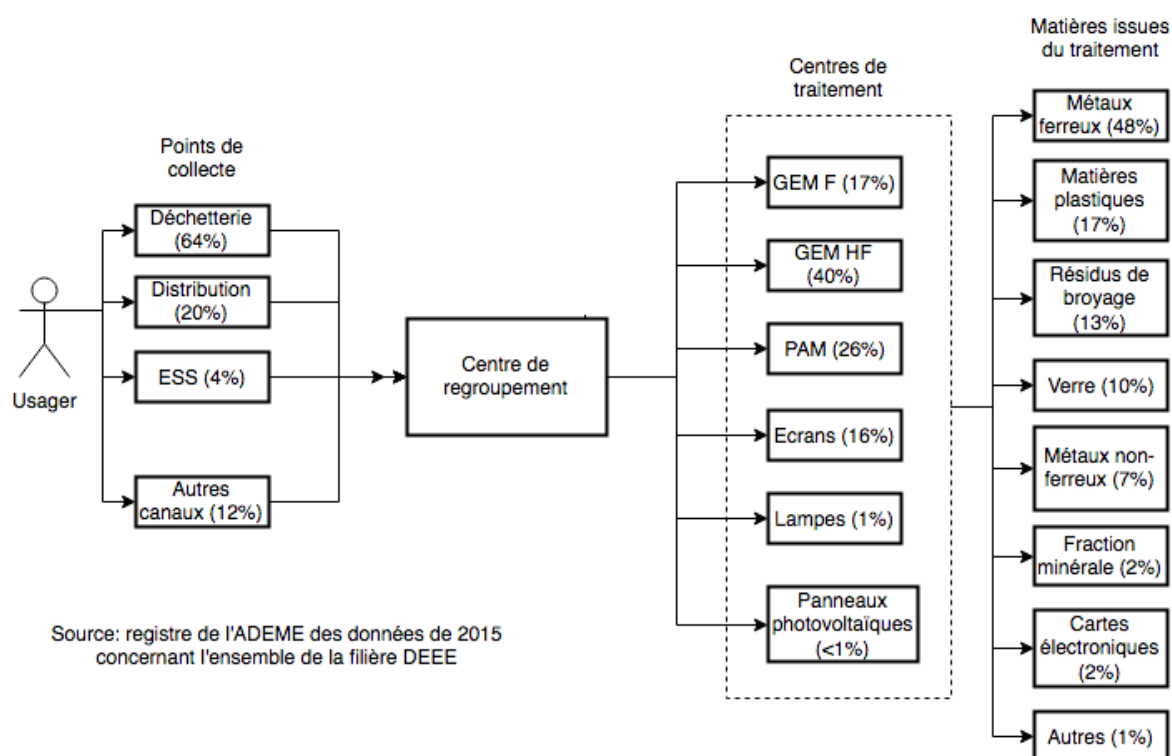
Usager

Points de collecte

Déchetterie (64%)

Distribution (20%)

ESS (4%)

Autres canaux (12%)

Centre de regroupement

Centres de traitement

GEM F (17%)

GEM HF (40%)

PAM (26%)

Ecrans (16%)

Lampes (1%)

Panneaux photovoltaïques (<1%)

Matières issues du traitement

Métaux ferreux (48%)

Matières plastiques (17%)

Résidus de broyage (13%)

Verre (10%)

Métaux non-ferreux (7%)

Fraction minérale (2%)

Cartes électroniques (2%)

Autres (1%)

Source: registre de l'ADEME des données de 2015 concernant l'ensemble de la filière DEEE